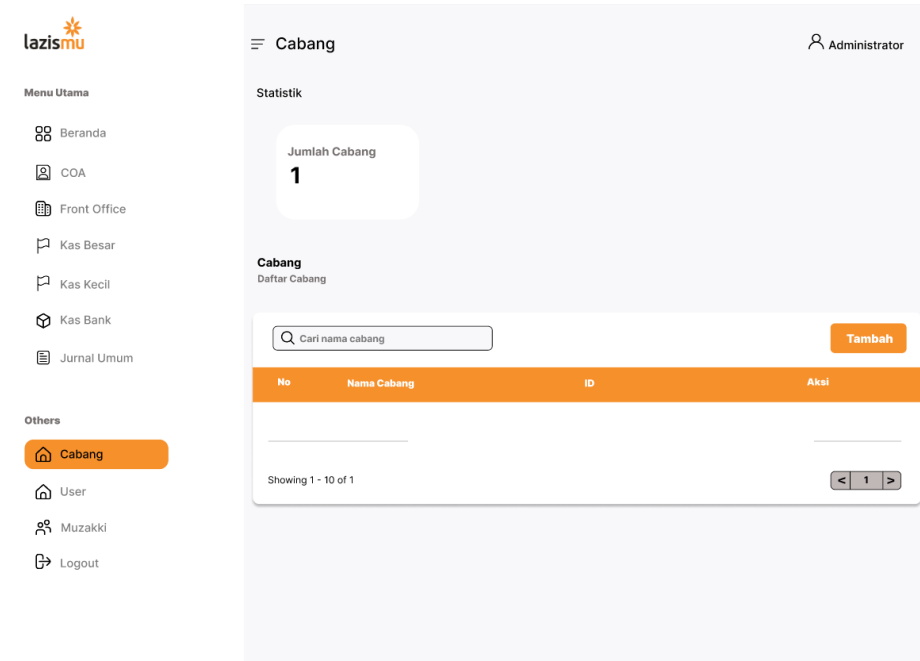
lazismu

Menu Utama

Beranda

COA

Front Office

Kas Besar

Kas Kecil

Kas Bank

Jurnal Umum

Others

Cabang

User

Muzakki

Logout

Cabang

Administrator

Statistik

Jumlah Cabang
1

Cabang
Daftar Cabang

Cari nama cabang

Tambah

| No | Nama Cabang | ID | Aksi |
|---|---|---|---|

Showing 1 - 10 of 1

< 1 >